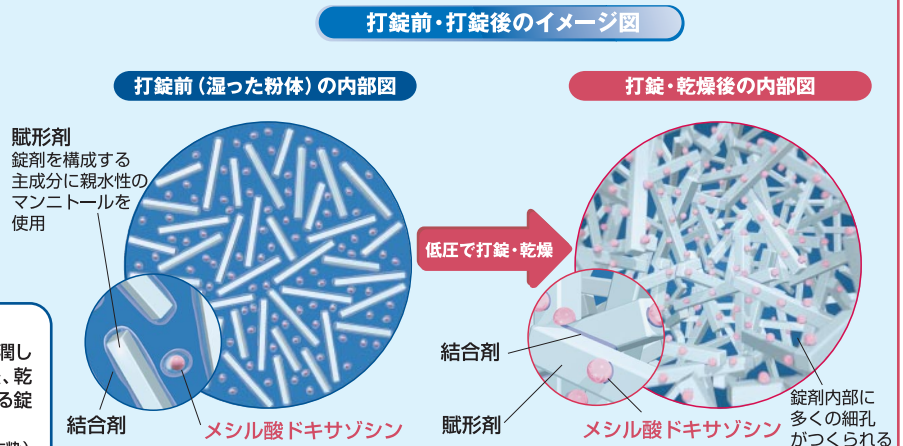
打錠前・打錠後のイメージ図

打錠前（湿った粉体）の内部図

賦形剤
錠剤を構成する主成分に親水性のマンニトールを使用

結合剤

メシル酸ドキサゾシン

低圧で打錠・乾燥

打錠・乾燥後の内部図

結合剤

賦形剤

メシル酸ドキサゾシン

錠剤内部に多くの細孔がつくられる

潤し
、乾
る錠